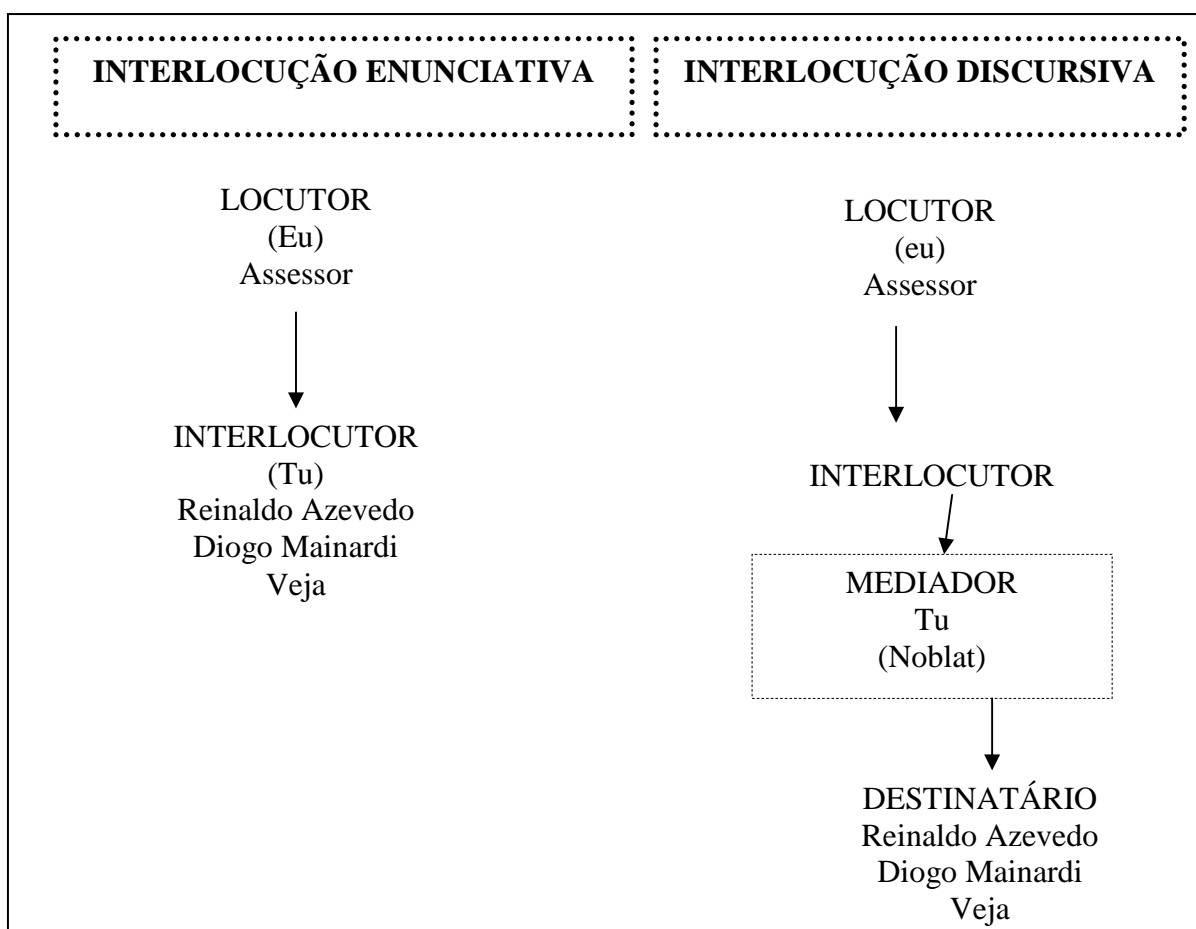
INTERLOCUÇÃO ENUNCIATIVA

LOCUTOR
(Eu)
Assessor

INTERLOCUTOR
(Tu)
Reinaldo Azevedo
Diogo Mainardi
Veja

INTERLOCUÇÃO DISCURSIVA

LOCUTOR
(eu)
Assessor

INTERLOCUTOR

MEDIADOR
Tu
(Noblat)

DESTINATÁRIO
Reinaldo Azevedo
Diogo Mainardi
Veja